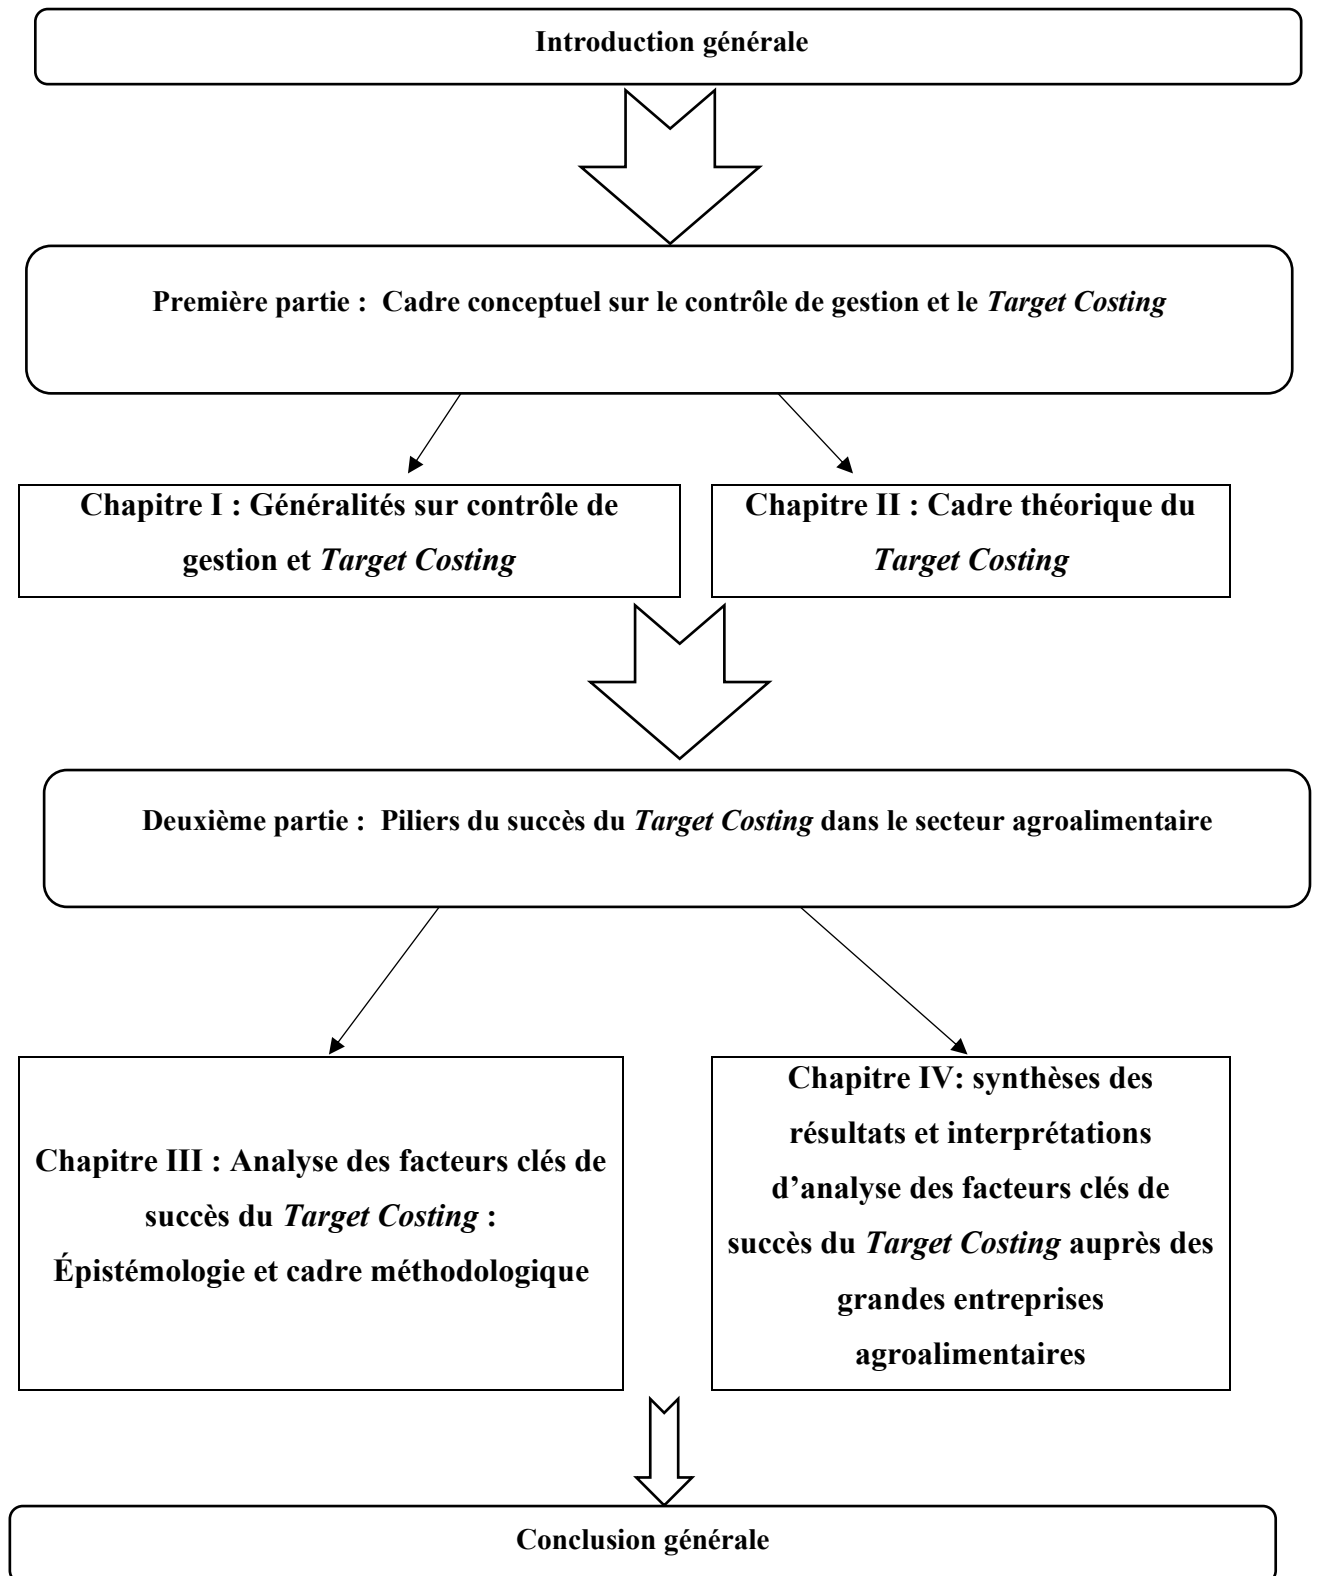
Introduction générale

Première partie : Cadre conceptuel sur le contrôle de gestion et le Target Costing

Chapitre I : Généralités sur contrôle de gestion et Target Costing

Chapitre II : Cadre théorique du Target Costing

Deuxième partie : Piliers du succès du Target Costing dans le secteur agroalimentaire

Chapitre III : Analyse des facteurs clés de succès du Target Costing : Épistémologie et cadre méthodologique

Chapitre IV: synthèses des résultats et interprétations d'analyse des facteurs clés de succès du Target Costing auprès des grandes entreprises agroalimentaires

Conclusion générale